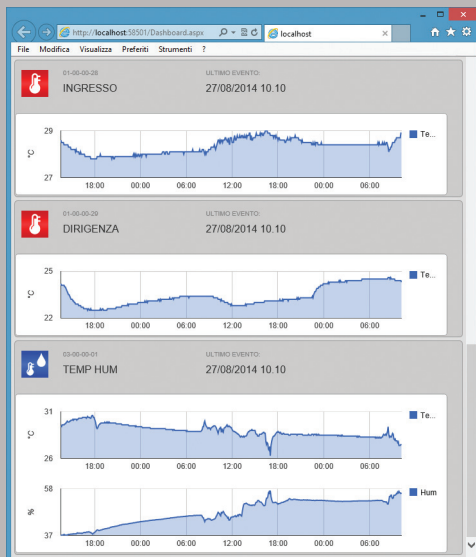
http://localhost:58501/Dashboard.aspx
localhost
File Modifica Visualizza Preferiti Strumenti ?

01-00-00-28
INGRESSO
ULTIMO EVENTO:
27/08/2014 10.10

29
°C
27
18:00 00:00 06:00 12:00 18:00 00:00 06:00
Te...

01-00-00-29
DIRIGENZA
ULTIMO EVENTO:
27/08/2014 10.10

25
°C
22
18:00 00:00 06:00 12:00 18:00 00:00 06:00
Te...

03-00-00-01
TEMP HUM
ULTIMO EVENTO:
27/08/2014 10.10

31
°C
26
18:00 00:00 06:00 12:00 18:00 00:00 06:00
Te...

58
%
37
18:00 00:00 06:00 12:00 18:00 00:00 06:00
Hum